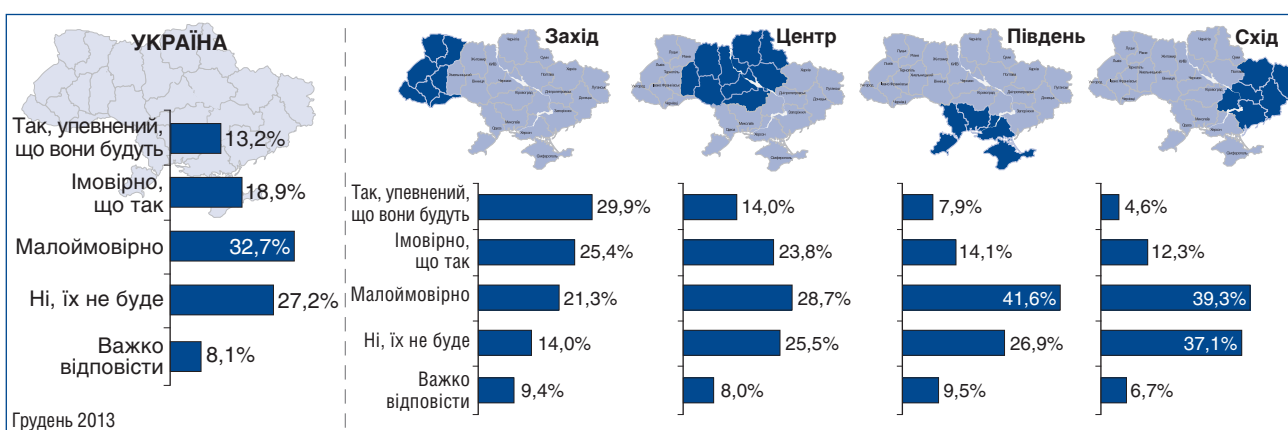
УКРАЇНА

Так, упевнений, що вони будуть 13,2%
Імовірно, що так 18,9%
Малоймовірно 32,7%
Ні, їх не буде 27,2%
Важко відповісти 8,1%

Грудень 2013

Захід

Центр

Південь

Схід

| | Захід | Центр | Південь | Схід |
|---|---|---|---|---|
| Так, упевнений, що вони будуть | 29,9% | 14,0% | 7,9% | 4,6% |
| Імовірно, що так | 25,4% | 23,8% | 14,1% | 12,3% |
| Малоймовірно | 21,3% | 28,7% | 41,6% | 39,3% |
| Ні, їх не буде | 14,0% | 25,5% | 26,9% | 37,1% |
| Важко відповісти | 9,4% | 8,0% | 9,5% | 6,7% |